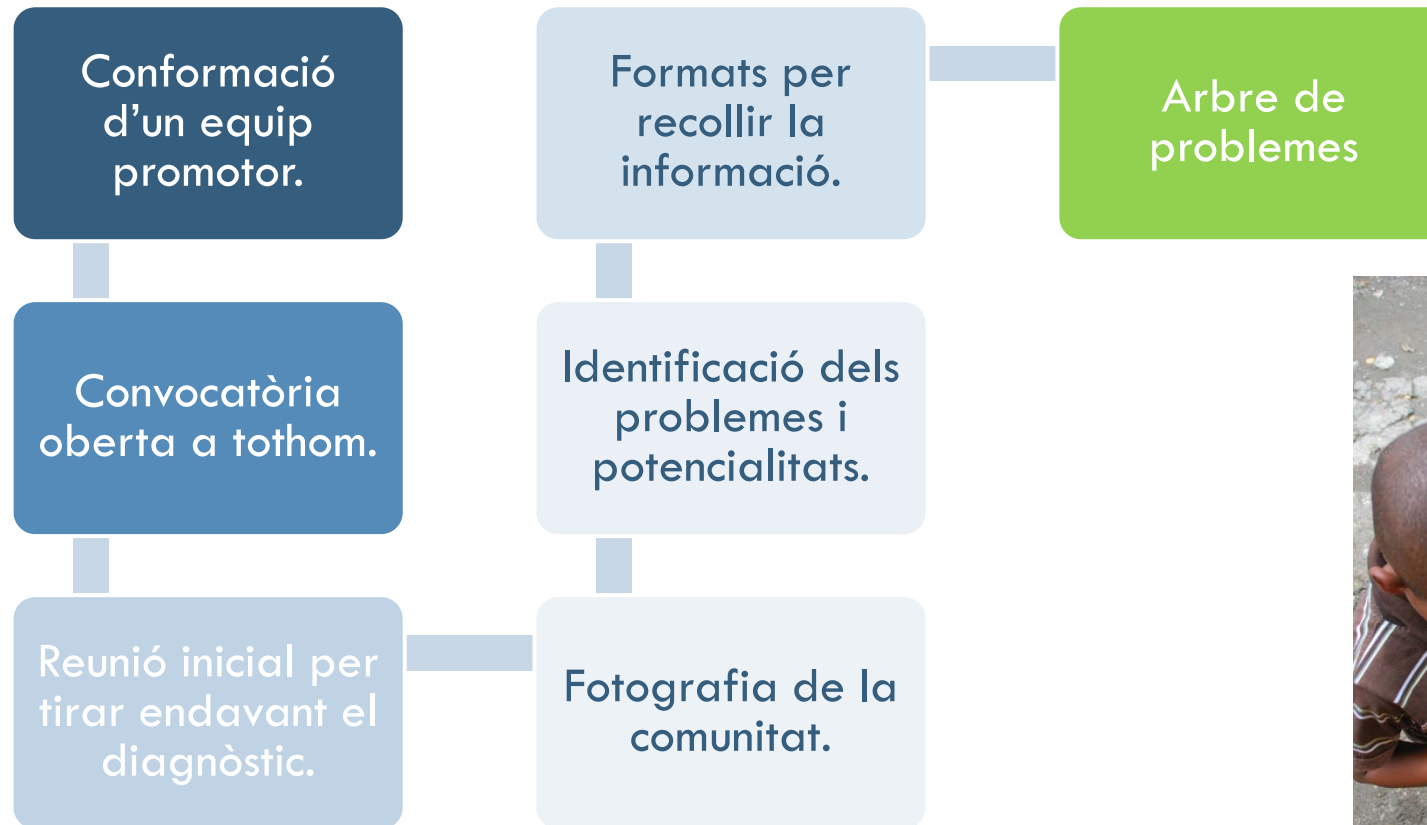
Conformació d'un equip promotor.

Convocatòria oberta a tothom.

Reunió inicial per tirar endavant el diagnòstic.

Fotografia de la comunitat.

Identificació dels problemes i potencialitats.

Formats per recollir la informació.

Arbre de problemes